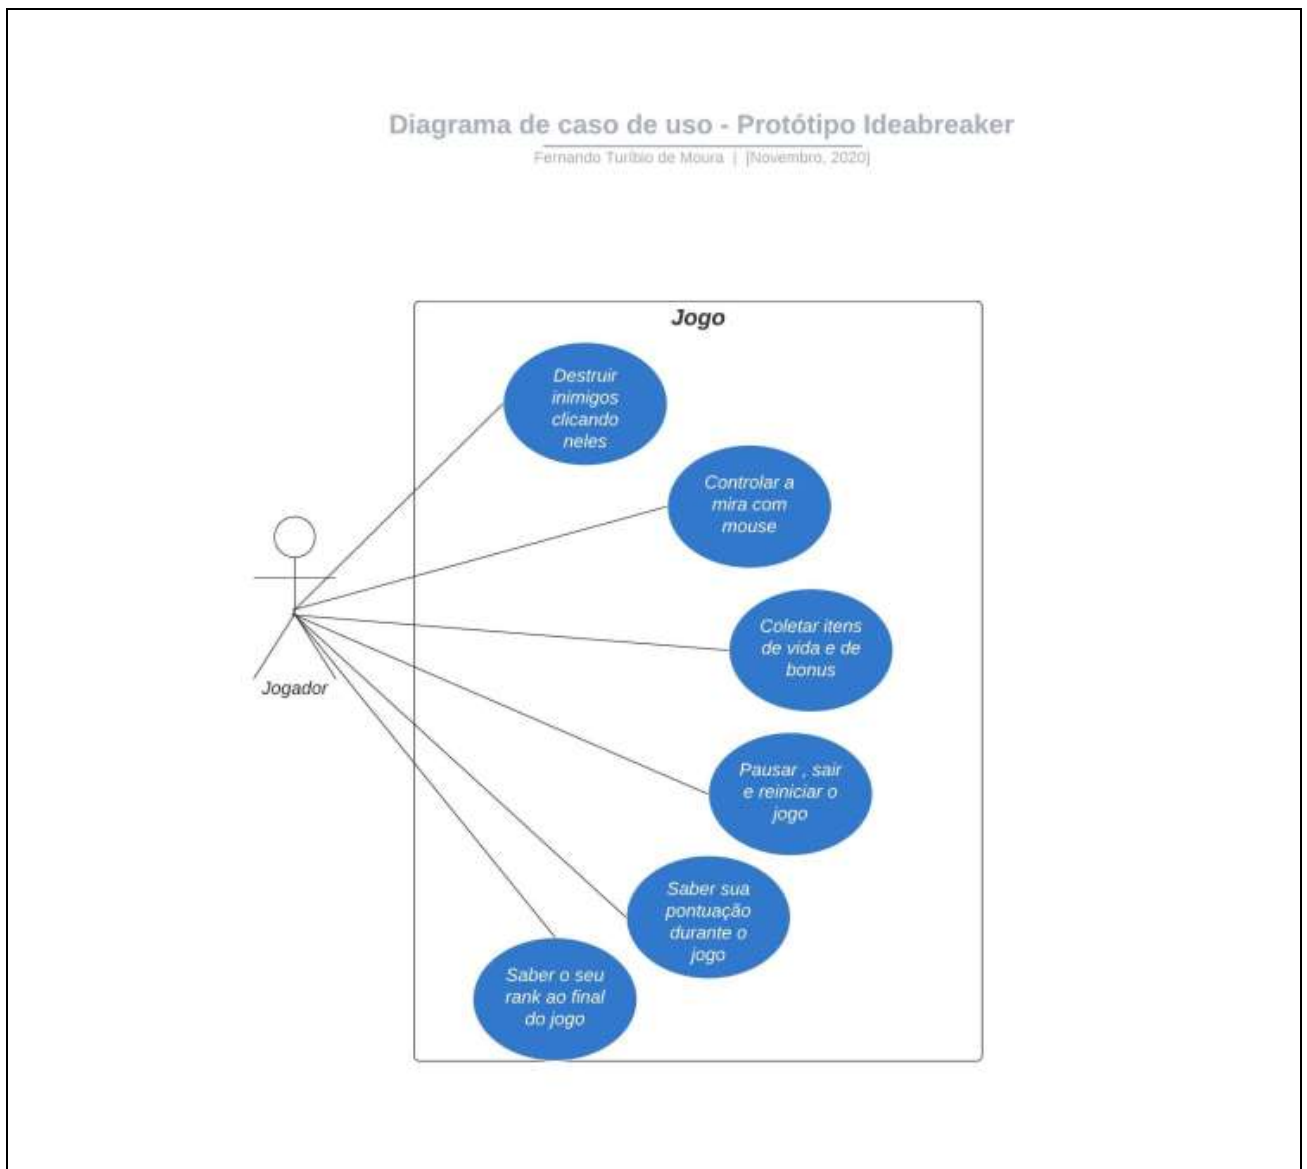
Diagrama de caso de uso - Protótipo Ideabreaker

Fernando Turíbio de Moura | [Novembro, 2020]

Jogo

Destruir inimigos clicando neles

Controlar a mira com mouse

Coletar itens de vida e de bonus

Pausar , sair e reiniciar o jogo

Saber sua pontuação durante o jogo

Saber o seu rank ao final do jogo

Jogador